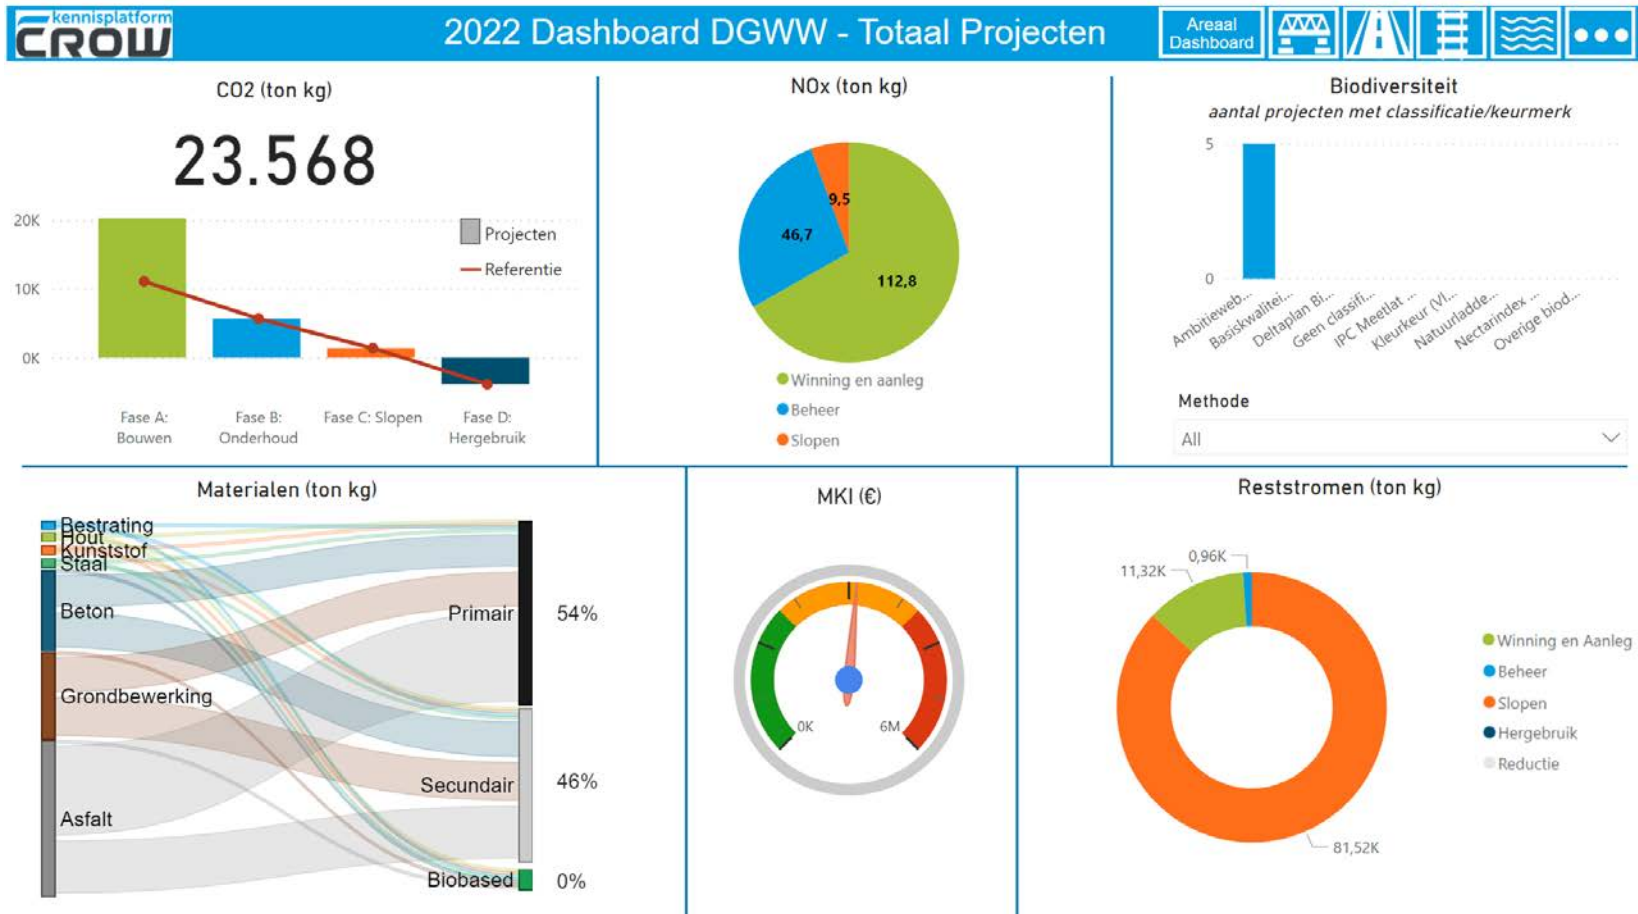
kennisplatform CROW

2022 Dashboard DGWW - Totaal Projecten

Areaal Dashboard

CO2 (ton kg)

23.568

20K
10K
0K

Projecten
Referentie

Fase A: Bouwen
Fase B: Onderhoud
Fase C: Slopen
Fase D: Hergebruik

NOx (ton kg)

9,5
46,7
112,8

Winning en aanleg
Beheer
Slopen

Biodiversiteit
aantal projecten met classificatie/keurmerk

5
0

Ambitieweb...
Basiskwalitei...
Deltaplan Bi...
Geen classifi...
IPC Meetlat ...
Kleurkeur (Vl...
Natuurladde...
Nectarindex ...
Overige biod...

Methode
All

Materialen (ton kg)

Bestrating
Hout
Kunststof
Staal
Beton
Grondbewerking
Asfalt

Primair 54%
Secundair 46%
Biobased 0%

MKI (€)

0K
6M

Reststromen (ton kg)

0,96K
11,32K
81,52K

Winning en Aanleg
Beheer
Slopen
Hergebruik
Reductie